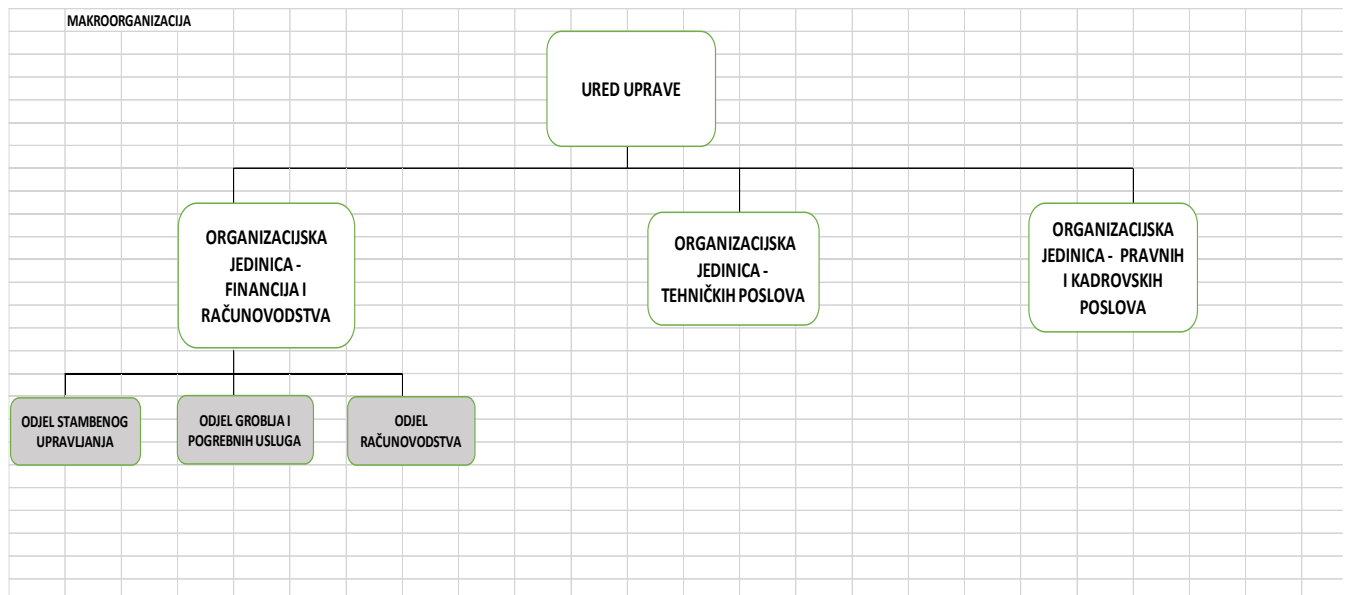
MAKROORGANIZACIJA

URED UPRAVE

ORGANIZACIJSKA JEDINICA - FINANCIJA I RAČUNOVODSTVA

ORGANIZACIJSKA JEDINICA - TEHNIČKIH POSLOVA

ORGANIZACIJSKA JEDINICA - PRAVNIH I KADROVSKIH POSLOVA

ODJEL STAMBENOG UPRAVLJANJA

ODJEL GROBLJA I POGREBNIH USLUGA

ODJEL RAČUNOVODSTVA